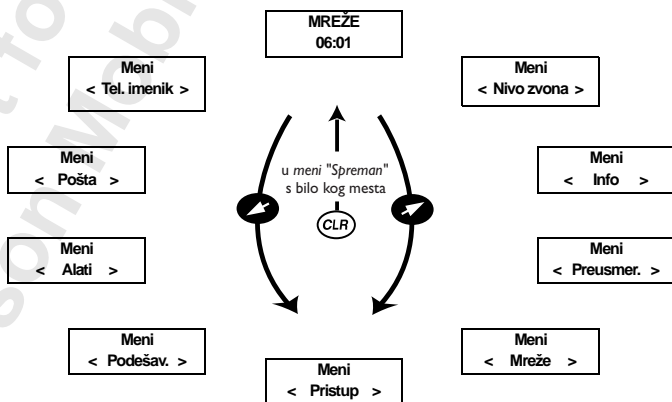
MREŽE
06:01

Meni
< Tel. imenik >

Meni
< Nivo zvona >

Meni
< Pošta >

u meni "Spreman" s bilo kog mesta

CLR

Meni
< Info >

Meni
< Alati >

Meni
< Preusmer. >

Meni
< Podešav. >

Meni
< Mreže >

Meni
< Pristup >